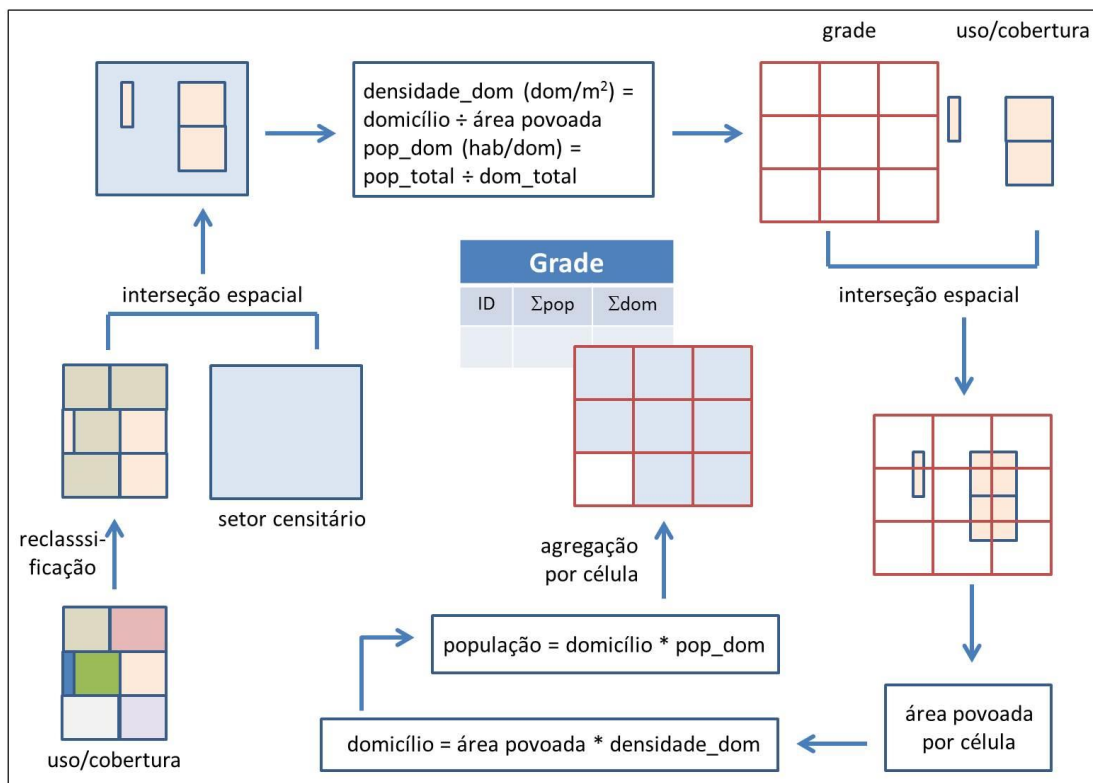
grade

uso/cobertura

densidade_dom (dom/m$^2$) = domicílio ÷ área povoada
pop_dom (hab/dom) = pop_total ÷ dom_total

Grade

| ID | $\Sigma$pop | $\Sigma$dom |
|---|---|---|
| | | |

interseção espacial

interseção espacial

setor censitário

reclasssificação

agregação por célula

população = domicílio * pop_dom

uso/cobertura

domicílio = área povoada * densidade_dom

área povoada por célula